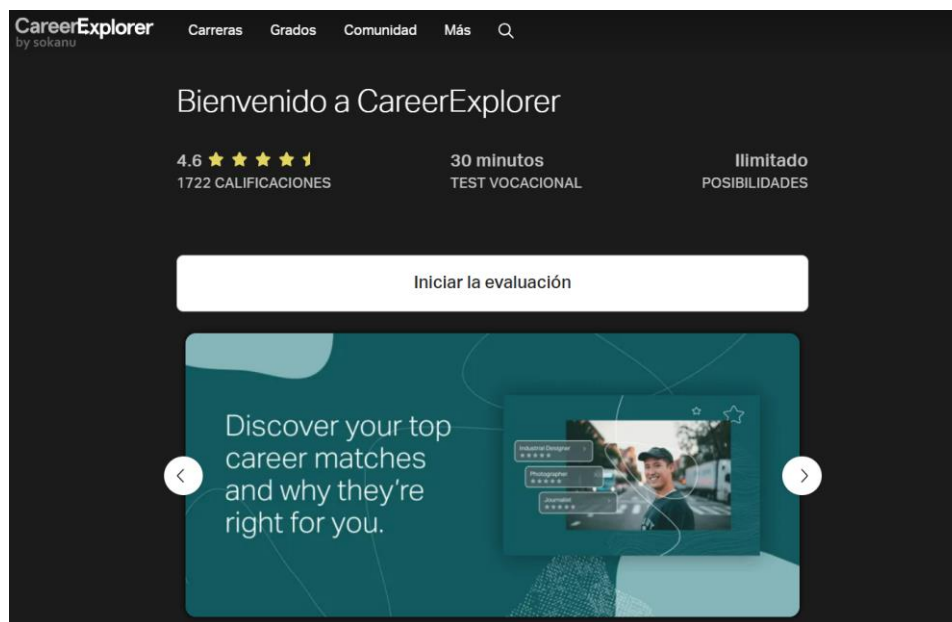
CareerExplorer
by sokanu

Carreras Grados Comunidad Más

Bienvenido a CareerExplorer

4.6
1722 CALIFICACIONES

30 minutos
TEST VOCACIONAL

Ilimitado
POSIBILIDADES

Iniciar la evaluación

Discover your top career matches and why they're right for you.

Industrial Designer
Photographer
Journalist